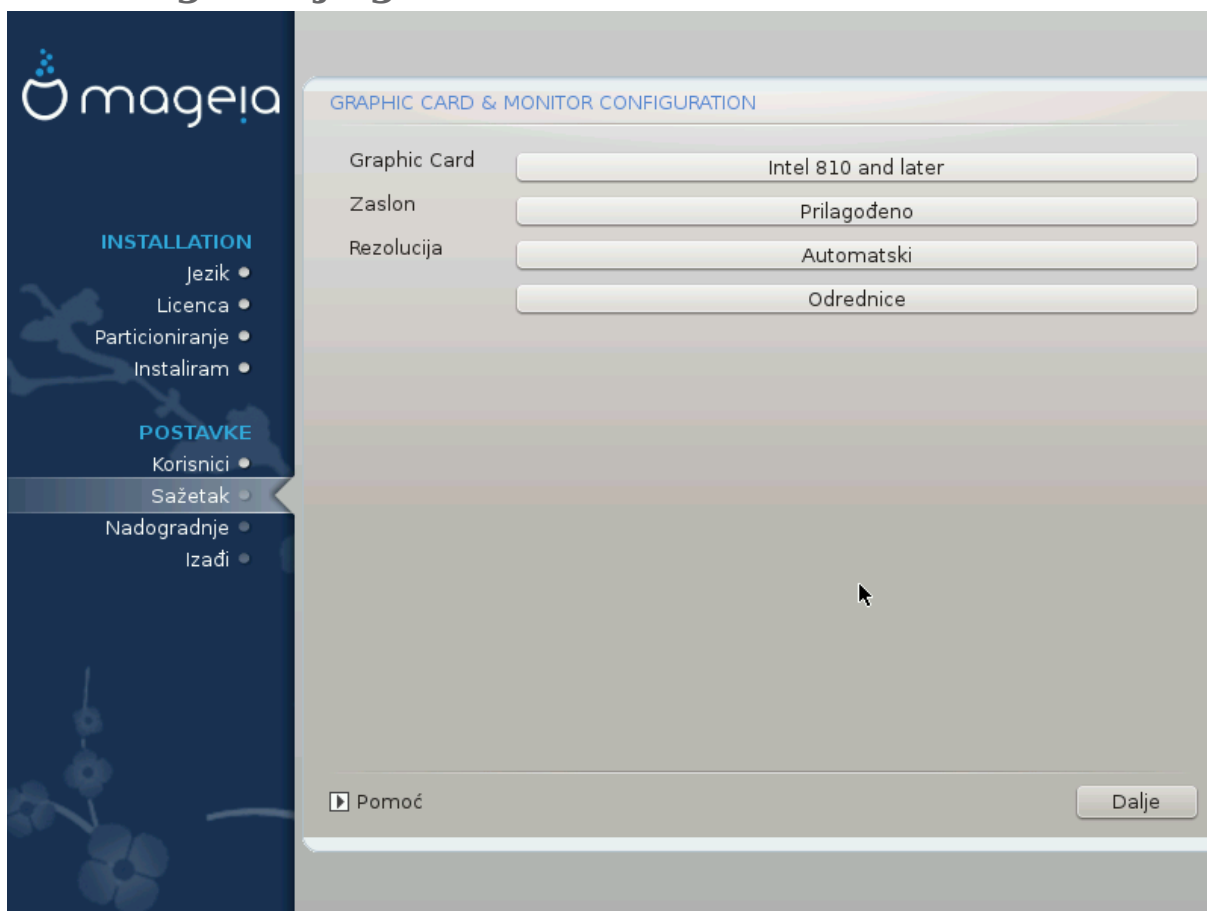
mageia

INSTALLATION
Jezik
Licenca
Particioniranje
Instaliram

POSTAVKE
Korisnici
Sažetak
Nadogradnje
Izađi

GRAPHIC CARD & MONITOR CONFIGURATION

Graphic Card
Intel 810 and later
Zaslon
Prilagođeno
Rezolucija
Automatski
Odrednice

Pomoć
Dalje